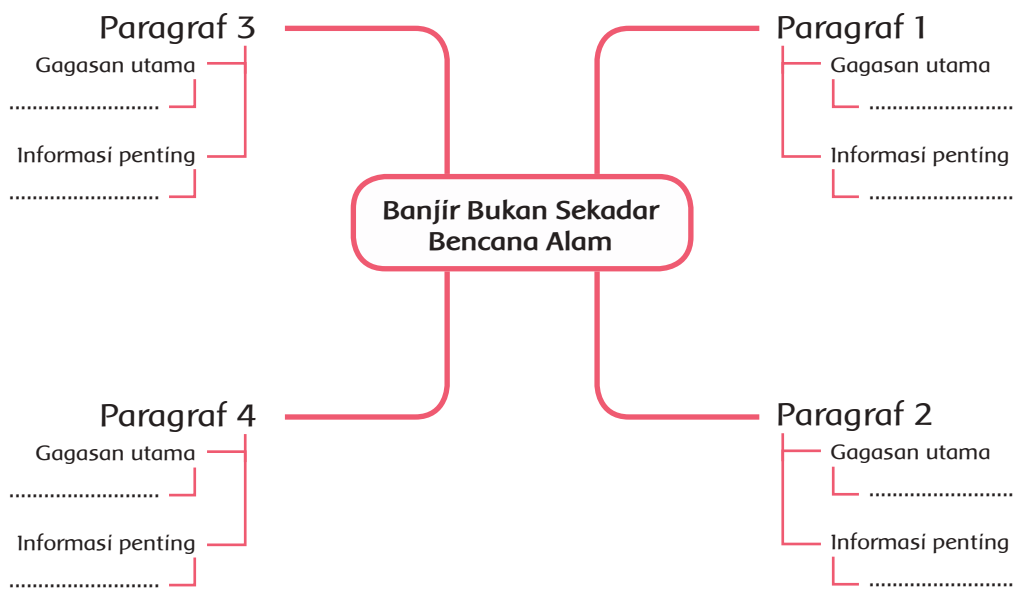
Paragraf 3
Gagasan utama
........................
Informasi penting
........................

Paragraf 1
Gagasan utama
........................
Informasi penting
........................

Banjir Bukan Sekadar Bencana Alam

Paragraf 4
Gagasan utama
........................
Informasi penting
........................

Paragraf 2
Gagasan utama
........................
Informasi penting
........................